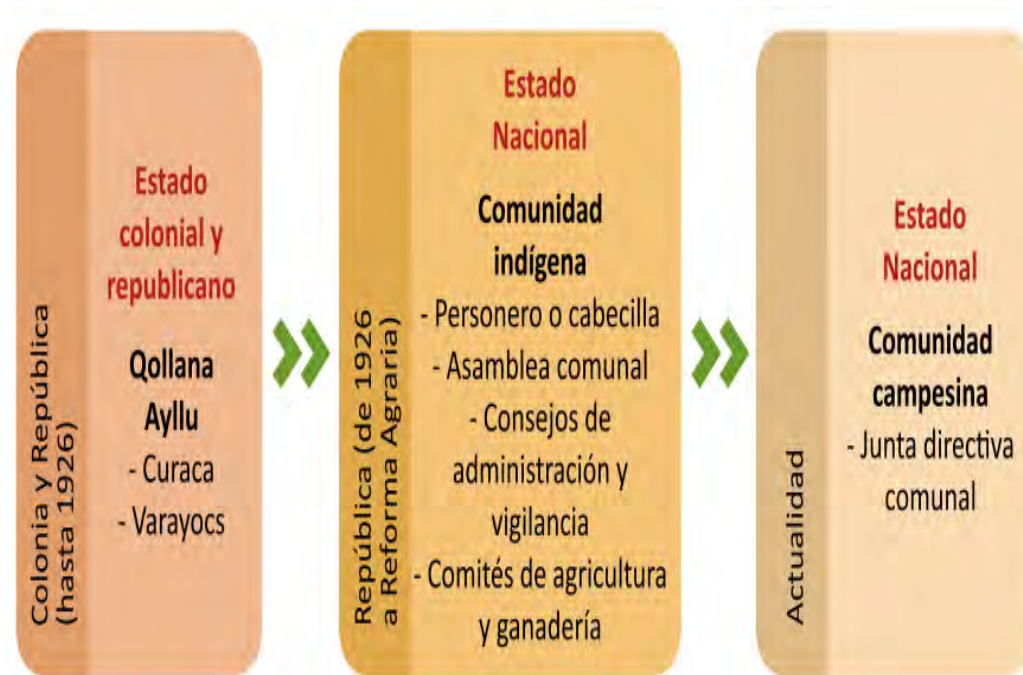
Colonia y República (hasta 1926)

Estado colonial y republicano

Qollana Ayllu
- Curaca
- Varayocs

República (de 1926 a Reforma Agraria)

Estado Nacional

Comunidad indígena
- Personero o cabecilla
- Asamblea comunal
- Consejos de administración y vigilancia
- Comités de agricultura y ganadería

Actualidad

Estado Nacional

Comunidad campesina
- Junta directiva comunal